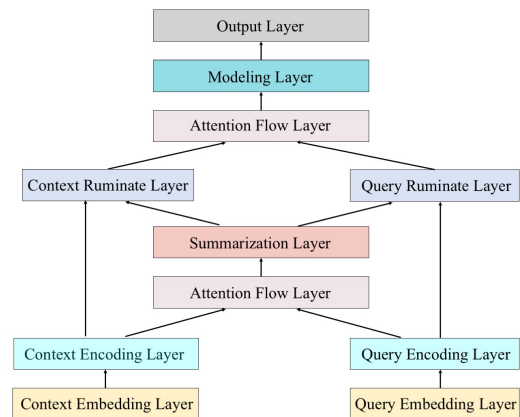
Output Layer

Modeling Layer

Attention Flow Layer

Context Ruminate Layer

Query Ruminate Layer

Summarization Layer

Attention Flow Layer

Context Encoding Layer

Query Encoding Layer

Context Embedding Layer

Query Embedding Layer